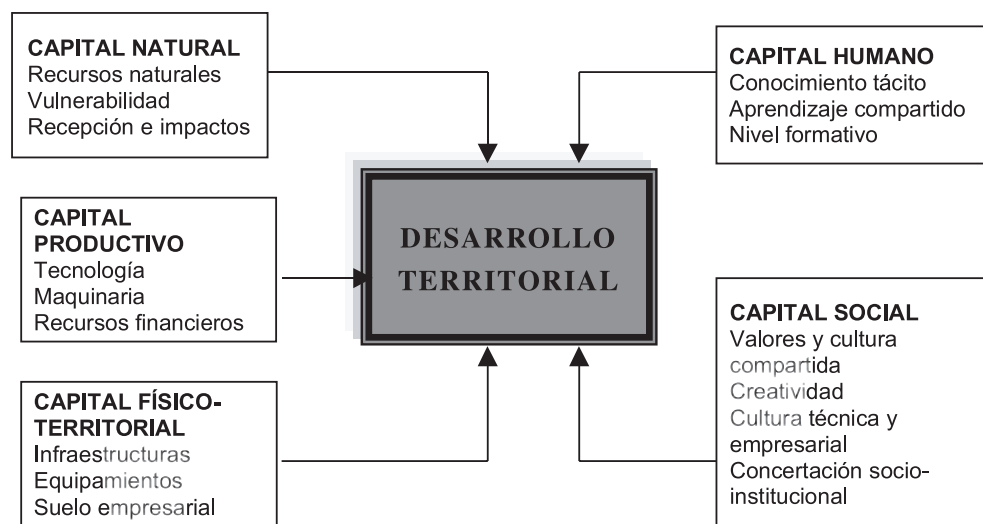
CAPITAL NATURAL
Recursos naturales
Vulnerabilidad
Recepción e impactos

CAPITAL HUMANO
Conocimiento tácito
Aprendizaje compartido
Nivel formativo

CAPITAL PRODUCTIVO
Tecnología
Maquinaria
Recursos financieros

DESARROLLO TERRITORIAL

CAPITAL SOCIAL
Valores y cultura compartida
Creatividad
Cultura técnica y empresarial
Concertación socio-institucional

CAPITAL FÍSICO-TERRITORIAL
Infraestructuras
Equipamientos
Suelo empresarial